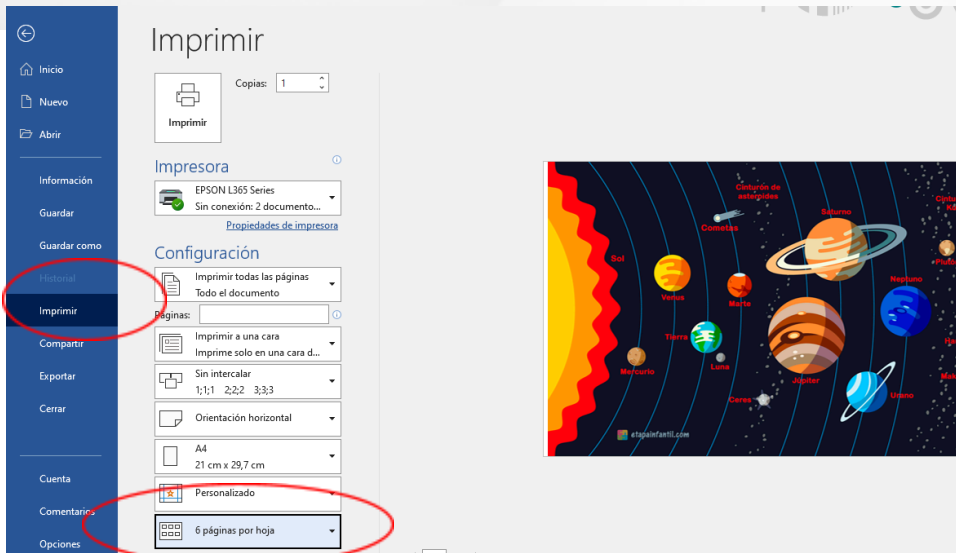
Inicio
Nuevo
Abrir
Información
Guardar
Guardar como
Historial
Imprimir
Compartir
Exportar
Cerrar
Cuenta
Comentarios
Opciones

Imprimir

Imprimir
Copias: 1

Impresora
EPSON L365 Series
Sin conexión: 2 documento...
Propiedades de impresora

Configuración
Imprimir todas las páginas
Todo el documento
Páginas:
Imprimir a una cara
Imprime solo en una cara d...
Sin intercalar
1;1;1 2;2;2 3;3;3
Orientación horizontal
A4
21 cm x 29,7 cm
Personalizado
6 páginas por hoja

Sol
Cinturón de asteroides
Cometas
Saturno
Venus
Marte
Neptuno
Tierra
Luna
Mercurio
Júpiter
Ceres
Urano
etapainfantil.com